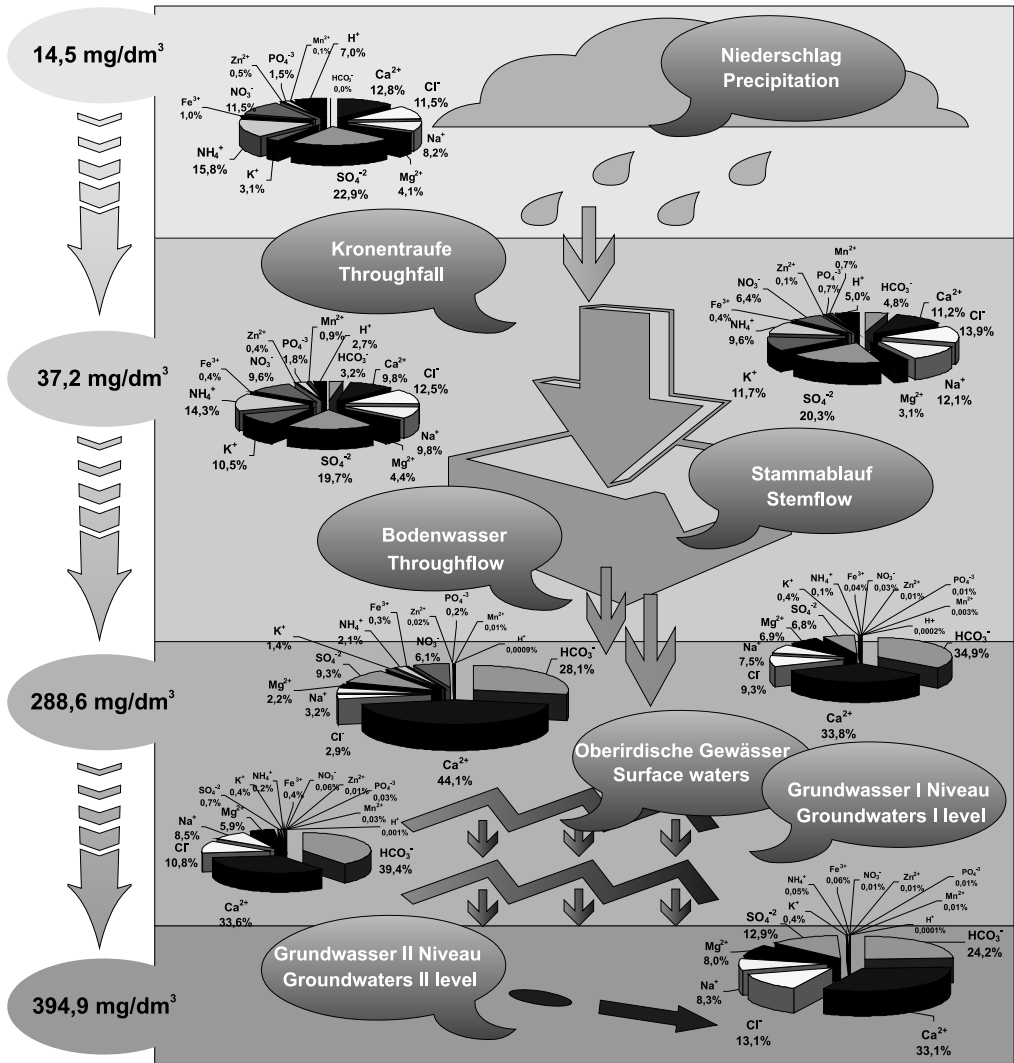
14,5 mg/dm$^3$

Niederschlag
Precipitation

Mn$^{2+}$ 0,1%
H$^+$ 7,0%
Zn$^{2+}$ 0,5%
PO$_4^{-3}$ 1,5%
HCO$_3^-$ 0,0%
NO$_3^-$ 11,5%
Ca$^{2+}$ 12,8%
Cl$^-$ 11,5%
Fe$^{3+}$ 1,0%
Na$^+$ 8,2%
NH$_4^+$ 15,8%
K$^+$ 3,1%
SO$_4^{-2}$ 22,9%
Mg$^{2+}$ 4,1%

Kronentraufe
Throughfall

37,2 mg/dm$^3$

Zn$^{2+}$ 0,4%
PO$_4^{-3}$ 1,8%
Mn$^{2+}$ 0,9%
H$^+$ 2,7%
Fe$^{3+}$ 0,4%
NO$_3^-$ 9,6%
HCO$_3^-$ 3,2%
Ca$^{2+}$ 9,8%
Cl$^-$ 12,5%
NH$_4^+$ 14,3%
Na$^+$ 9,8%
K$^+$ 10,5%
SO$_4^{-2}$ 19,7%
Mg$^{2+}$ 4,4%

Mn$^{2+}$ 0,7%
Zn$^{2+}$ 0,1%
PO$_4^{-3}$ 0,7%
H$^+$ 5,0%
NO$_3^-$ 6,4%
HCO$_3^-$ 4,8%
Fe$^{3+}$ 0,4%
NH$_4^+$ 9,6%
Ca$^{2+}$ 11,2%
Cl$^-$ 13,9%
K$^+$ 11,7%
SO$_4^{-2}$ 20,3%
Mg$^{2+}$ 3,1%
Na$^+$ 12,1%

Stammablauf
Stemflow

Bodenwasser
Throughflow

288,6 mg/dm$^3$

Fe$^{3+}$ 0,3%
Zn$^{2+}$ 0,02%
PO$_4^{-3}$ 0,2%
Mn$^{2+}$ 0,01%
NH$_4^+$ 2,1%
K$^+$ 1,4%
NO$_3^-$ 6,1%
H$^+$ 0,0009%
SO$_4^{-2}$ 9,3%
HCO$_3^-$ 28,1%
Mg$^{2+}$ 2,2%
Na$^+$ 3,2%
Cl$^-$ 2,9%
Ca$^{2+}$ 44,1%

K$^+$ 0,4%
NH$_4^+$ 0,1%
Fe$^{3+}$ 0,04%
NO$_3^-$ 0,03%
Zn$^{2+}$ 0,01%
PO$_4^{-3}$ 0,01%
Mn$^{2+}$ 0,003%
SO$_4^{-2}$ 6,8%
Mg$^{2+}$ 6,9%
H+ 0,0002%
HCO$_3^-$ 34,9%
Na$^+$ 7,5%
Cl$^-$ 9,3%
Ca$^{2+}$ 33,8%

Oberirdische Gewässer
Surface waters

Grundwasser I Niveau
Groundwaters I level

SO$_4^{-2}$ 0,7%
K$^+$ 0,4%
NH$_4^+$ 0,2%
Fe$^{3+}$ 0,4%
NO$_3^-$ 0,06%
Zn$^{2+}$ 0,01%
PO$_4^{-3}$ 0,03%
Mn$^{2+}$ 0,03%
H$^+$ 0,001%
Na$^+$ 8,5%
Mg$^{2+}$ 5,9%
Cl$^-$ 10,8%
HCO$_3^-$ 39,4%
Ca$^{2+}$ 33,6%

394,9 mg/dm$^3$

Grundwasser II Niveau
Groundwaters II level

NH$_4^+$ 0,05%
Fe$^{3+}$ 0,06%
NO$_3^-$ 0,01%
Zn$^{2+}$ 0,01%
PO$_4^{-3}$ 0,01%
Mn$^{2+}$ 0,01%
K$^+$ 0,4%
H$^+$ 0,0001%
SO$_4^{-2}$ 12,9%
HCO$_3^-$ 24,2%
Mg$^{2+}$ 8,0%
Na$^+$ 8,3%
Cl$^-$ 13,1%
Ca$^{2+}$ 33,1%